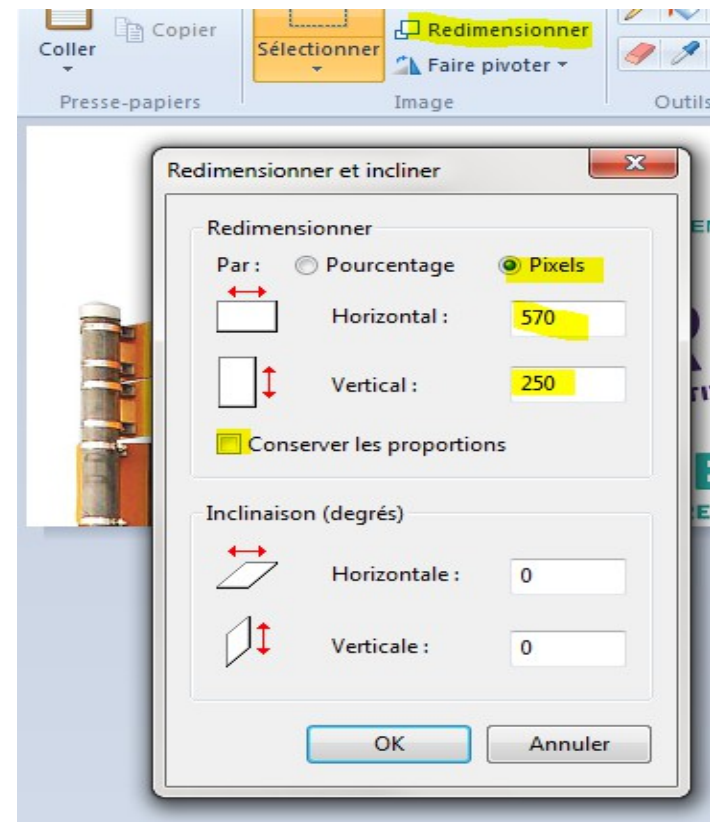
Copier
Coller
Presse-papiers
Sélectionner
Redimensionner
Faire pivoter
Image
Outils

Redimensionner et incliner

Redimensionner
Par : Pourcentage Pixels
Horizontal : 570
Vertical : 250
Conserver les proportions

Inclinaison (degrés)
Horizontale : 0
Verticale : 0

OK
Annuler